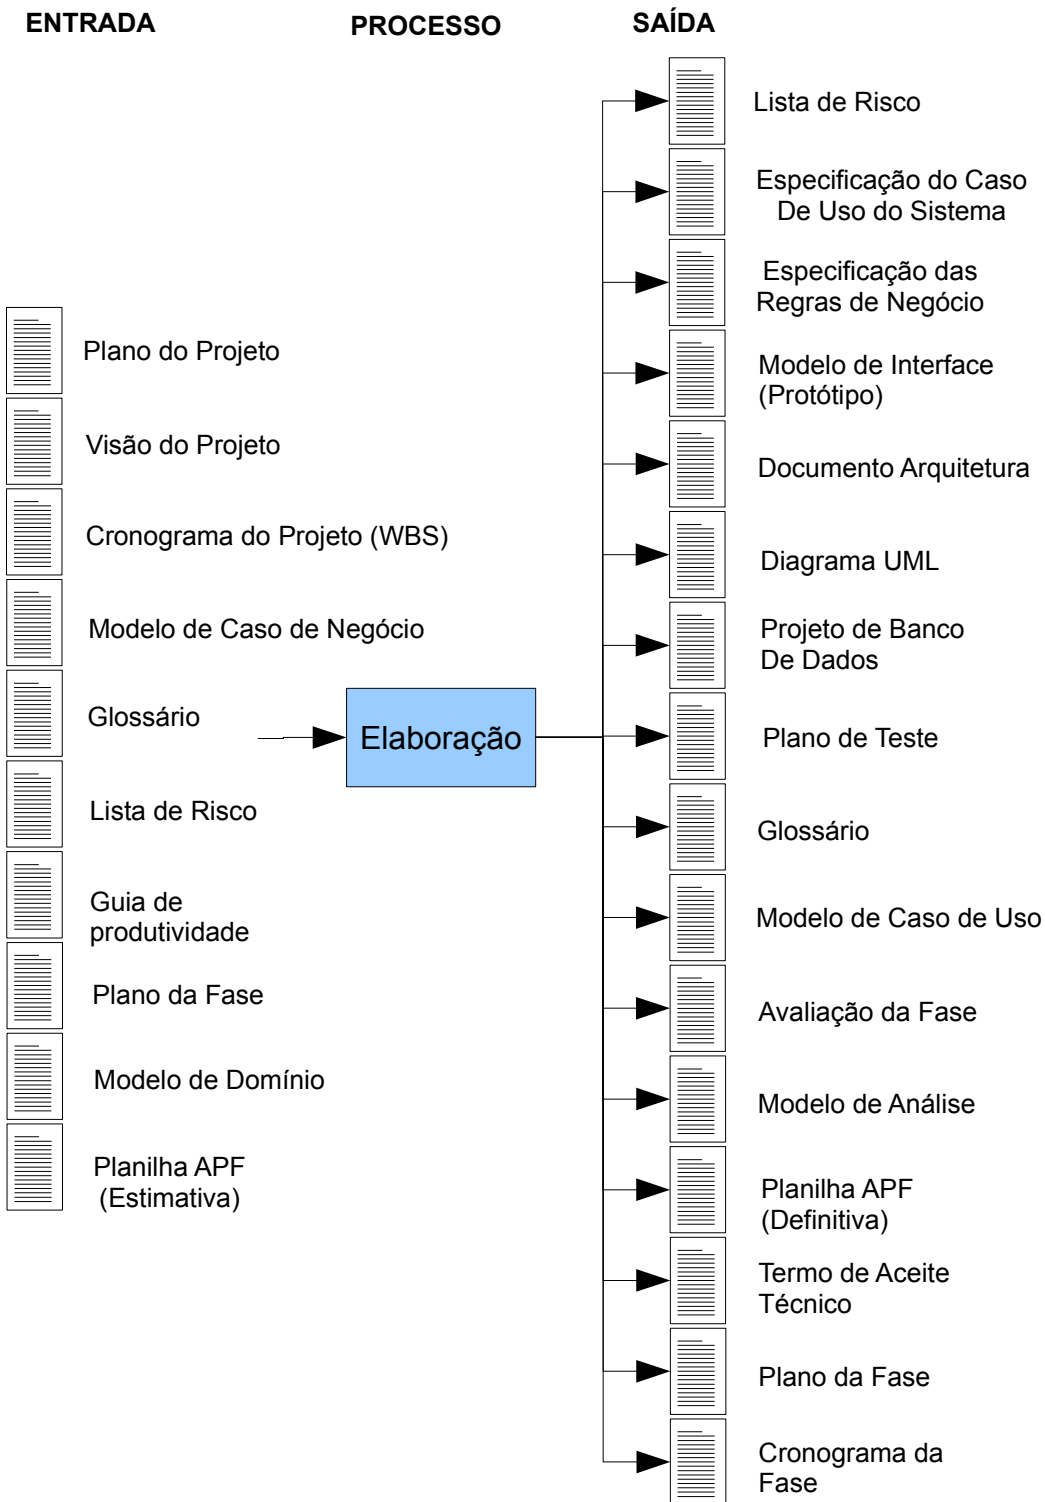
ENTRADA

PROCESSO

SAÍDA

Plano do Projeto

Visão do Projeto

Cronograma do Projeto (WBS)

Modelo de Caso de Negócio

Glossário

Lista de Risco

Guia de produtividade

Plano da Fase

Modelo de Domínio

Planilha APF (Estimativa)

Elaboração

Lista de Risco

Especificação do Caso De Uso do Sistema

Especificação das Regras de Negócio

Modelo de Interface (Protótipo)

Documento Arquitetura

Diagrama UML

Projeto de Banco De Dados

Plano de Teste

Glossário

Modelo de Caso de Uso

Avaliação da Fase

Modelo de Análise

Planilha APF (Definitiva)

Termo de Aceite Técnico

Plano da Fase

Cronograma da Fase